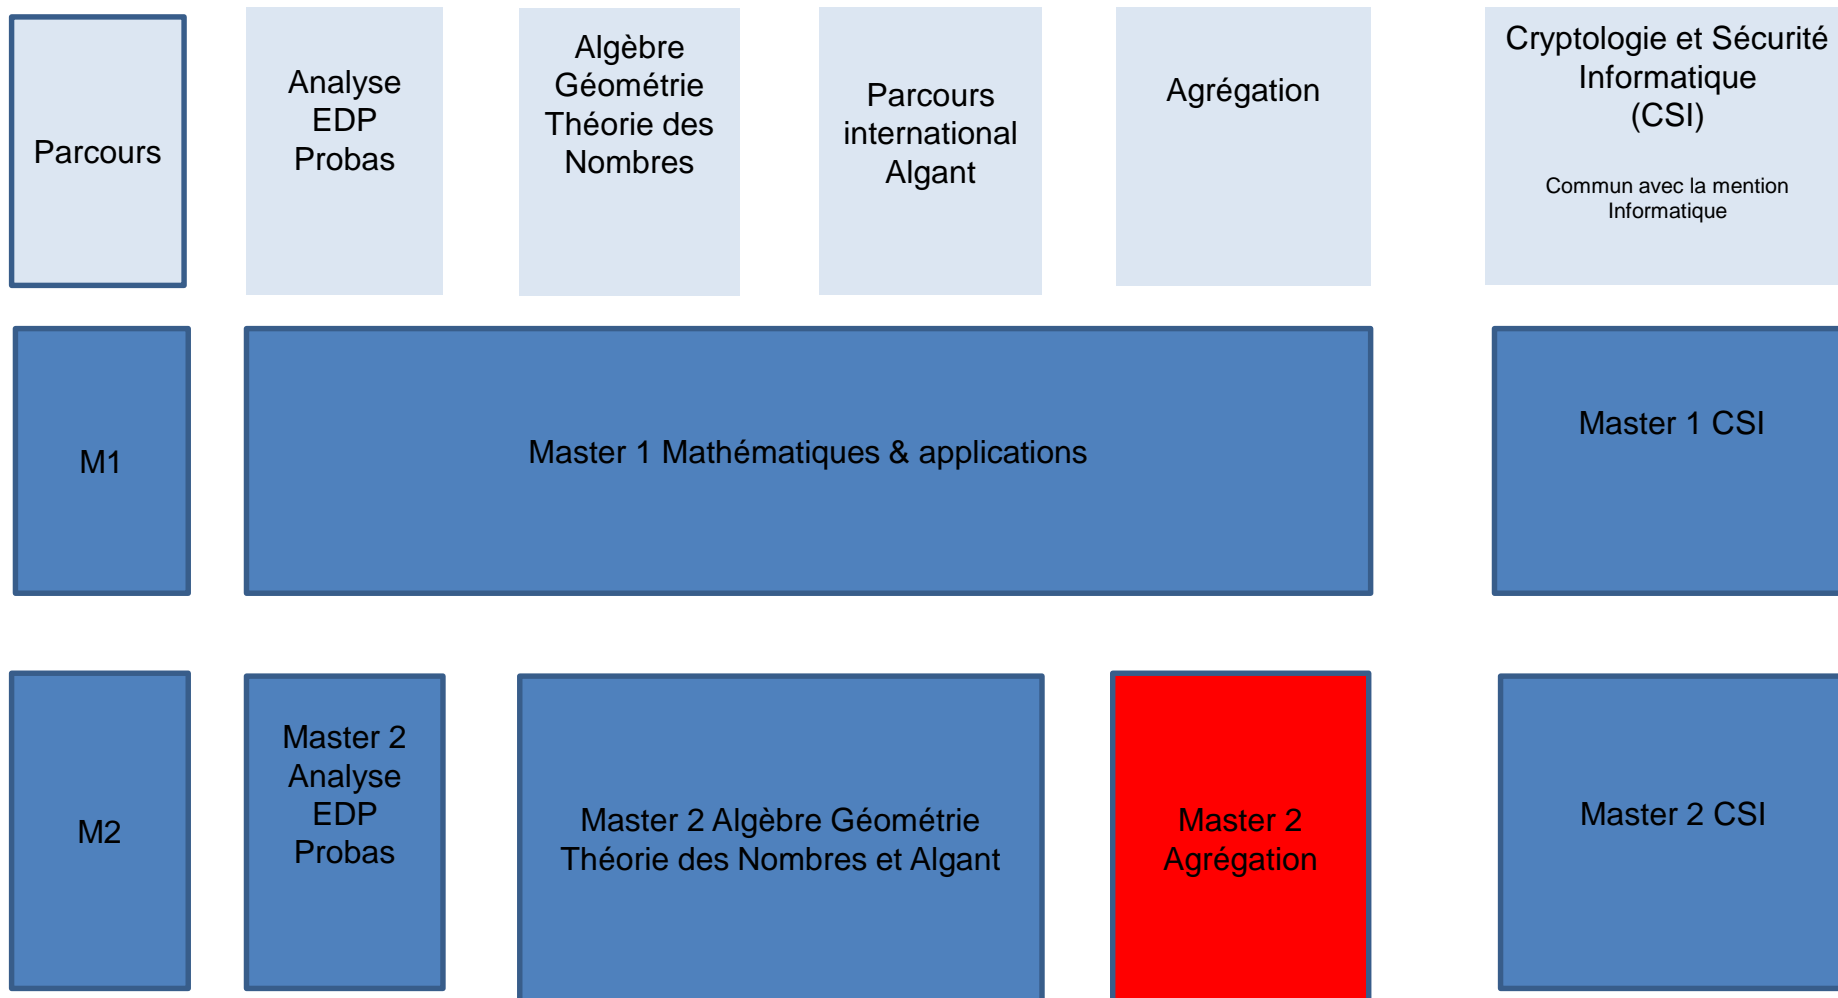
Parcours

Analyse
EDP
Probas

Algèbre
Géométrie
Théorie des
Nombres

Parcours
international
Algant

Agrégation

Cryptologie et Sécurité
Informatique
(CSI)

Commun avec la mention
Informatique

M1

Master 1 Mathématiques & applications

Master 1 CSI

M2

Master 2
Analyse
EDP
Probas

Master 2 Algèbre Géométrie
Théorie des Nombres et Algant

Master 2
Agrégation

Master 2 CSI